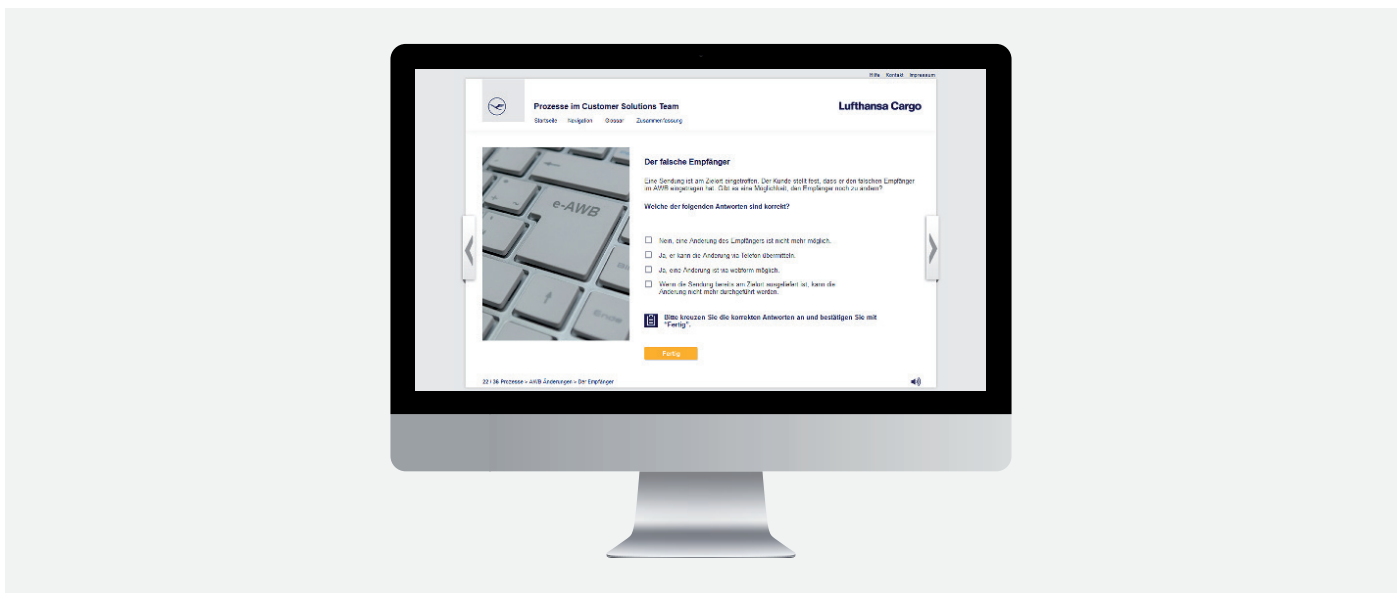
Hilfe Kontakt Impressum

Prozesse im Customer Solutions Team

Lufthansa Cargo

Startseite Navigation Glossar Zusammenfassung

e-AWB

Ende

Der falsche Empfänger

Eine Sendung ist am Zielort eingetroffen. Der Kunde stellt fest, dass er den falschen Empfänger im AWB eingetragen hat. Gibt es eine Möglichkeit, den Empfänger noch zu ändern?

Welche der folgenden Antworten sind korrekt?

Nein, eine Änderung des Empfängers ist nicht mehr möglich.

Ja, er kann die Änderung telefonisch übermitteln.

Ja, eine Änderung ist via webform möglich.

Wenn die Sendung bereits am Zielort ausgeliefert ist, kann die Änderung nicht mehr durchgeführt werden.

Bitte kreuzen Sie die korrekten Antworten an und bestätigen Sie mit "Fertig".

Fertig

22 | 36 Prozesse > AWB Änderungen > Der Empfänger